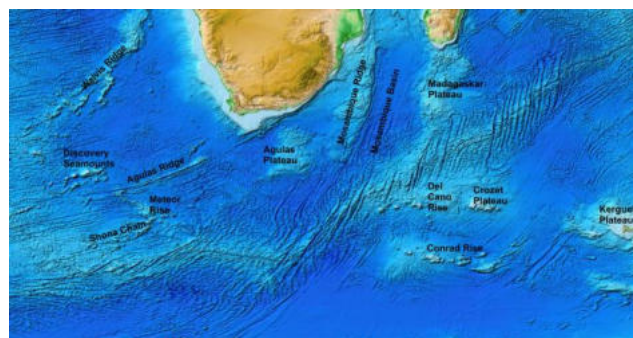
Walvis Ridge

Discovery Seamounts

Agulhas Ridge

Meteor Rise

Shona Chain

Agulhas Plateau

Mozambique Ridge

Mozambique Basin

Madagaskar Plateau

Del Cano Rise

Crozet Plateau

Conrad Rise

Kerguel Platea